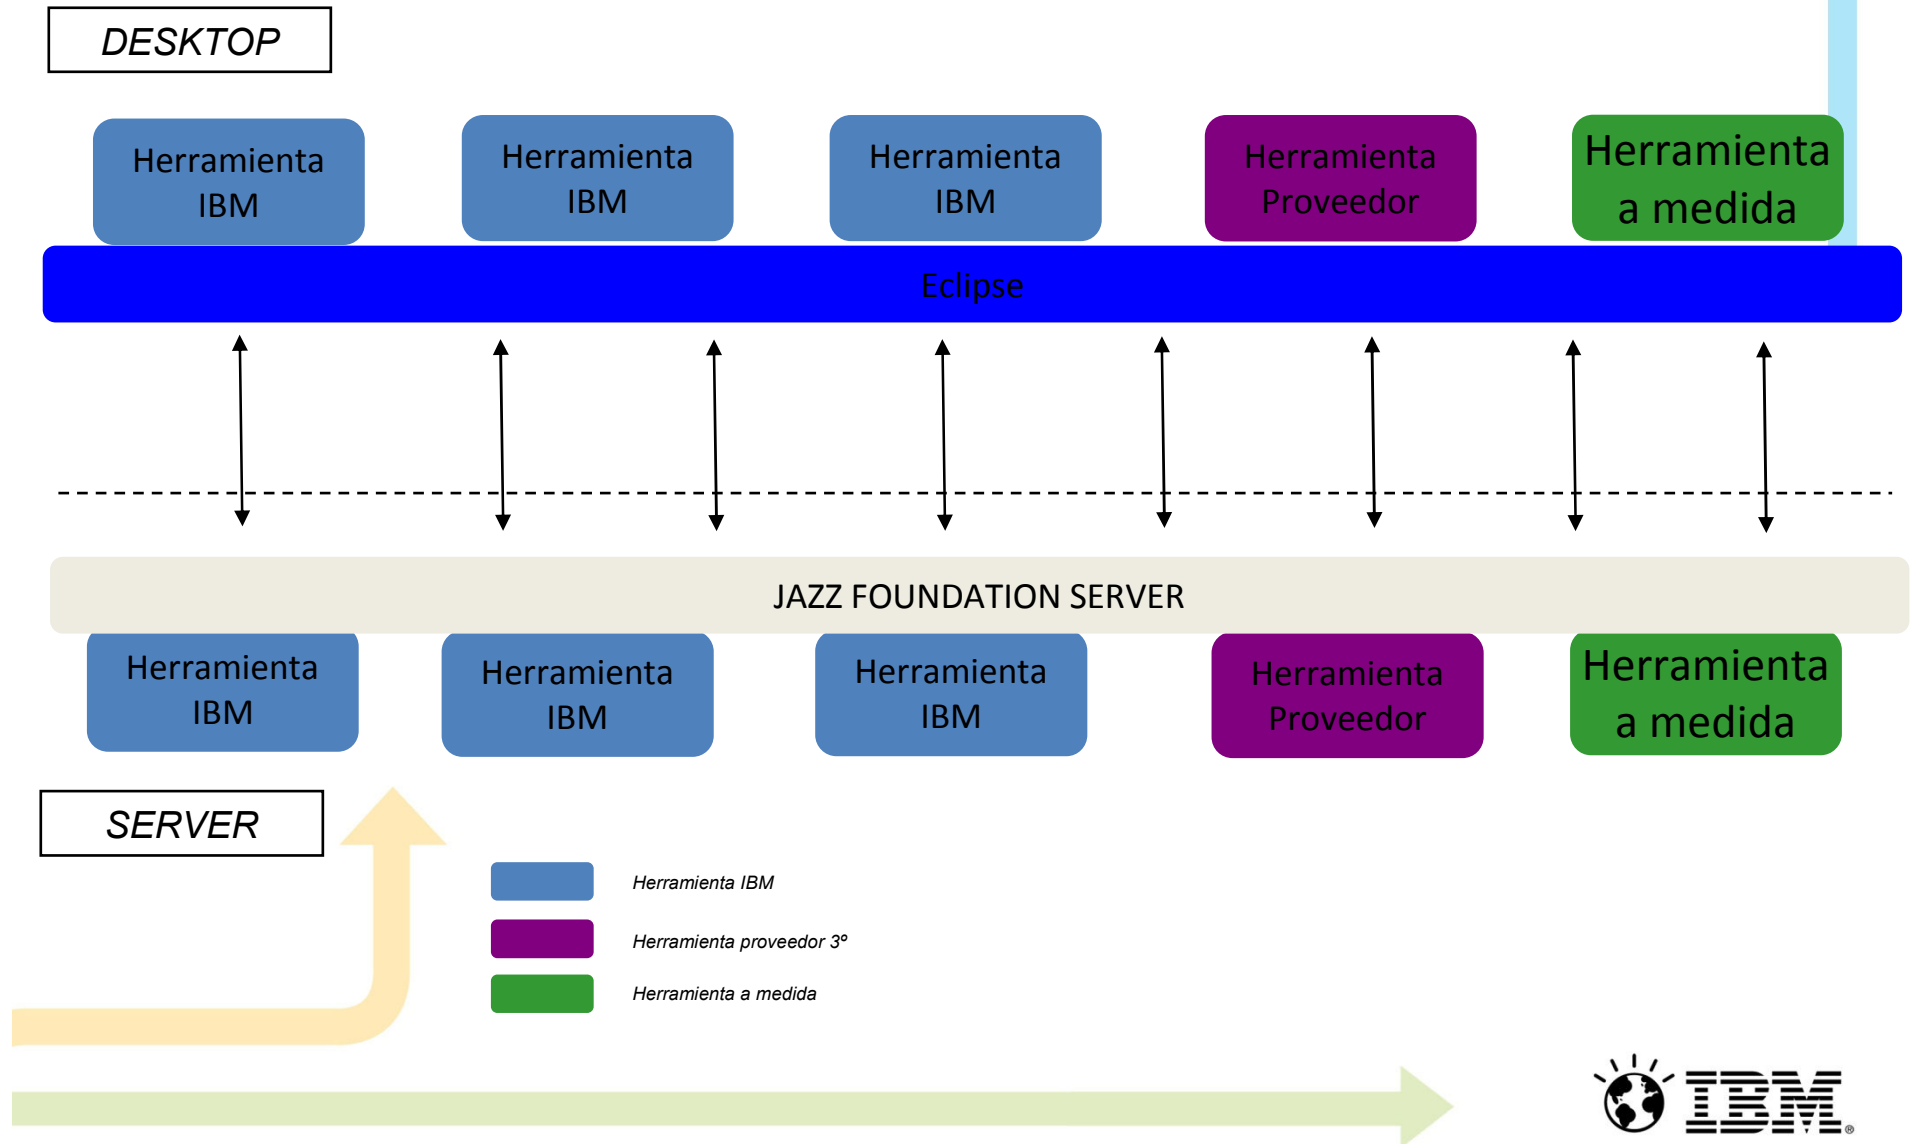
DESKTOP

Herramienta IBM

Herramienta IBM

Herramienta IBM

Herramienta Proveedor

Herramienta a medida

Eclipse

JAZZ FOUNDATION SERVER

Herramienta IBM

Herramienta IBM

Herramienta IBM

Herramienta Proveedor

Herramienta a medida

SERVER

Herramienta IBM

Herramienta proveedor 3º

Herramienta a medida

IBM